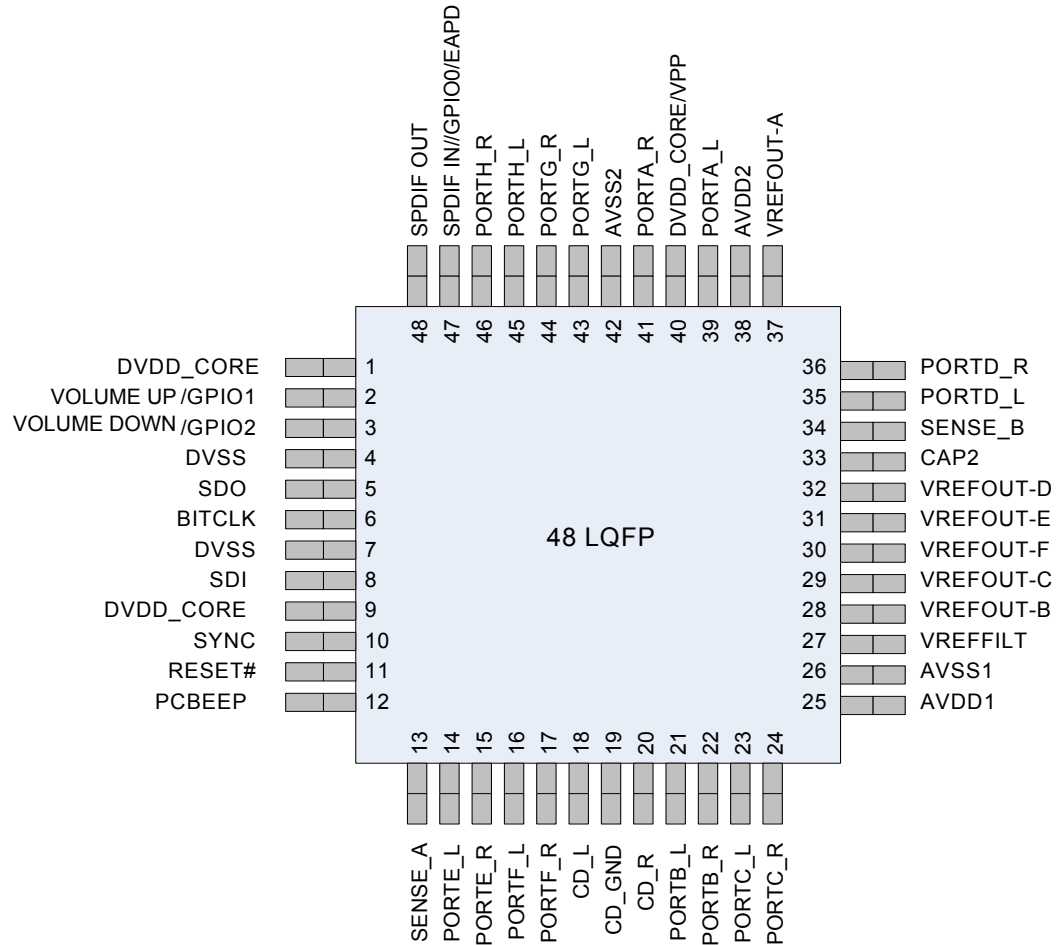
SPDIF OUT
SPDIF IN//GPIO0/EAPD
PORTH_R
PORTH_L
PORTG_R
PORTG_L
AVSS2
PORTA_R
DVDD_CORE/VPP
PORTA_L
AVDD2
VREFOUT-A

48
47
46
45
44
43
42
41
40
39
38
37

DVDD_CORE 1
VOLUME UP /GPIO1 2
VOLUME DOWN /GPIO2 3
DVSS 4
SDO 5
BITCLK 6
DVSS 7
SDI 8
DVDD_CORE 9
SYNC 10
RESET# 11
PCBEEP 12

48 LQFP

36 PORTD_R
35 PORTD_L
34 SENSE_B
33 CAP2
32 VREFOUT-D
31 VREFOUT-E
30 VREFOUT-F
29 VREFOUT-C
28 VREFOUT-B
27 VREFFILT
26 AVSS1
25 AVDD1

13
14
15
16
17
18
19
20
21
22
23
24

SENSE_A
PORTE_L
PORTE_R
PORTF_L
PORTF_R
CD_L
CD_GND
CD_R
PORTB_L
PORTB_R
PORTC_L
PORTC_R